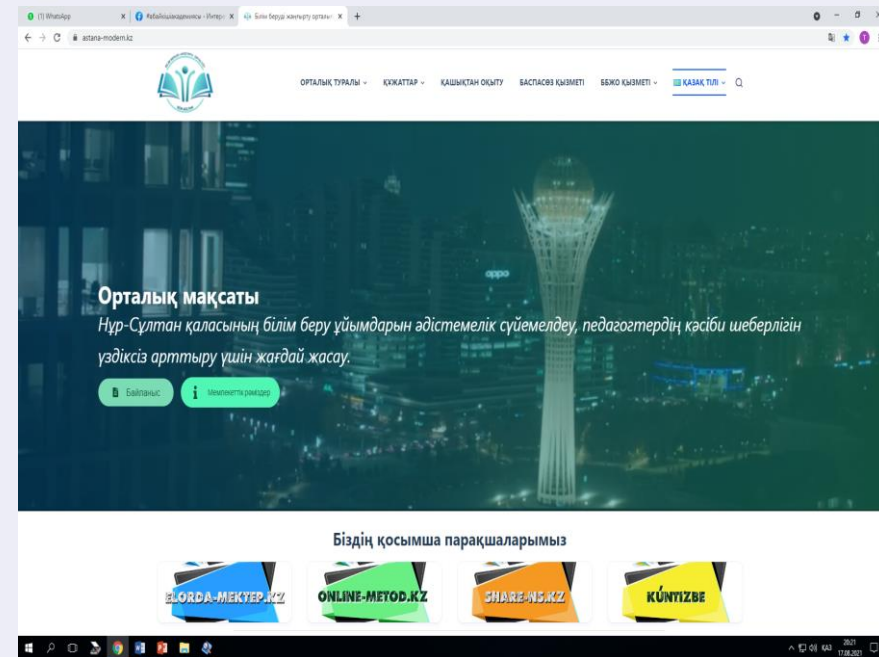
(1) WhatsApp
#абайшыадамнемесе - Интер
Білім беруді жаңғырту орталығы
astana-modern.kz

ОРТАЛЫҚ ТУРАЛЫ ҚҰЖАТТАР ҚАШЫҚТАН ОҚЫТУ БАСПАСӨЗ ҚЫЗМЕТІ ББЖО ҚЫЗМЕТІ ҚАЗАҚ ТІЛІ

oppo

Орталық мақсаты

Нұр-Сұлтан қаласының білім беру ұйымдарын әдістемелік сүйемелдеу, педагогтердің кәсіби шеберлігін үздіксіз арттыру үшін жағдай жасау.

Байланыс
Мемлекеттік рәміздер

Біздің қосымша парақшаларымыз

ELORDA-MEKTEP.KZ
ONLINE-METOD.KZ
SHARE-NS.KZ
KÚNTIZBE

20:21
17.08.2021
ҚАЗ